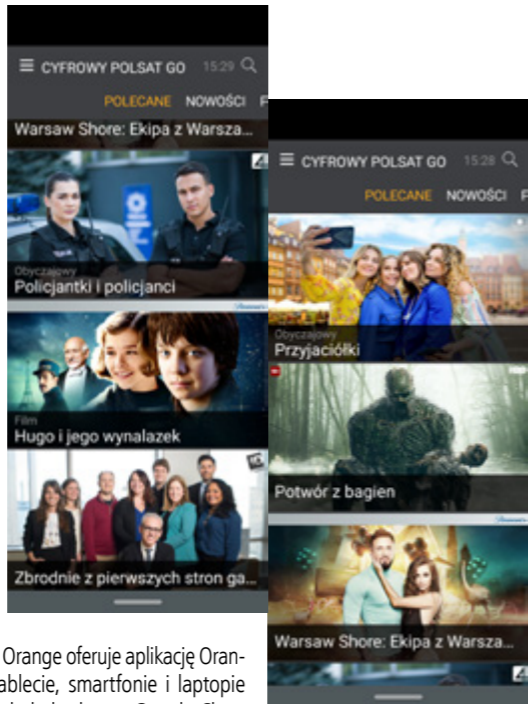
CYFROWY POLSAT GO 15:29
POLECANE NOWOŚCI F
Warsaw Shore: Ekipa z Warsza...
Obyczajowy
Policjantki i policjanci
Film
Hugo i jego wynalazek
Zbrodnie z pierwszych stron ga...

CYFROWY POLSAT GO 15:28
POLECANE NOWOŚCI F
Obyczajowy
Przyjaciółki
Potwór z bagien
Warsaw Shore: Ekipa z Warsza...

Orange oferuje aplikację Oranablecie, smartfonie i laptopie